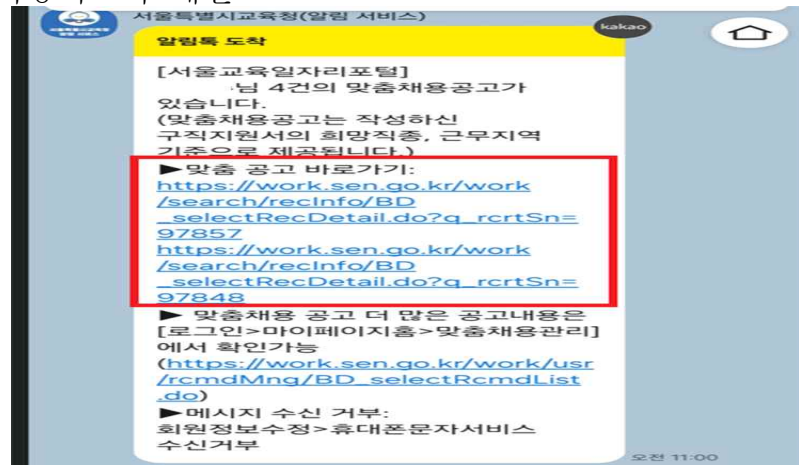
서울특별시교육청(알림 서비스)

kakao

알림톡 도착

[서울교육일자리포털]
님 4건의 맞춤채용공고가 있습니다.
(맞춤채용공고는 작성하신 구직지원서의 희망직종, 근무지역 기준으로 제공됩니다.)
▶맞춤 공고 바로가기:
https://work.sen.go.kr/work/search/recInfo/BD_selectRecDetail.do?q_rcrtSn=97857
https://work.sen.go.kr/work/search/recInfo/BD_selectRecDetail.do?q_rcrtSn=97848
▶ 맞춤채용 공고 더 많은 공고내용은 [로그인>마이페이지홈>맞춤채용관리]에서 확인가능
(https://work.sen.go.kr/work/usr/rcmdMng/BD_selectRcmdList.do)
▶메시지 수신 거부:
회원정보수정>휴대폰문자서비스 수신거부

오전 11:00